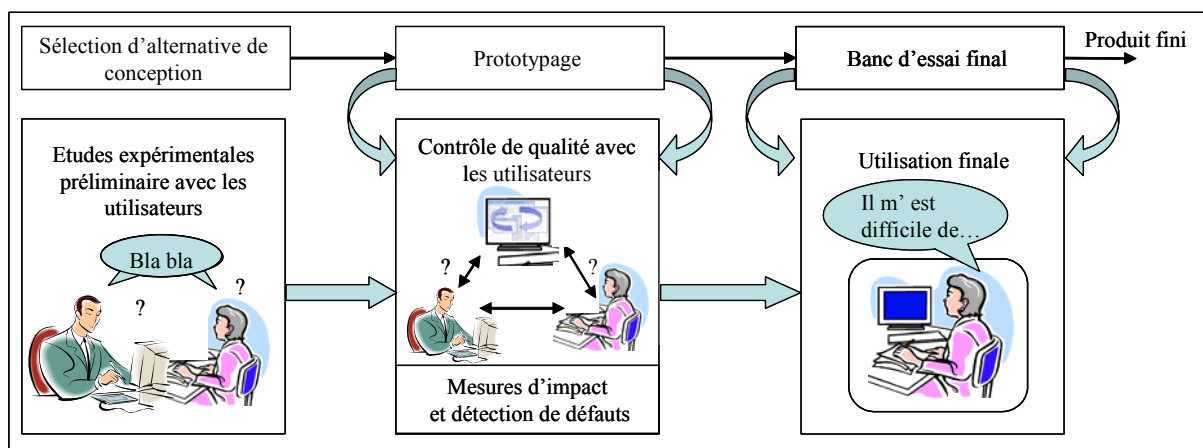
Sélection d'alternative de conception

Prototypage

Banc d'essai final

Produit fini

Etudes expérimentales préliminaire avec les utilisateurs

Bla bla

?

?

Contrôle de qualité avec les utilisateurs

?

?

Mesures d'impact et détection de défauts

Utilisation finale

Il m' est difficile de…